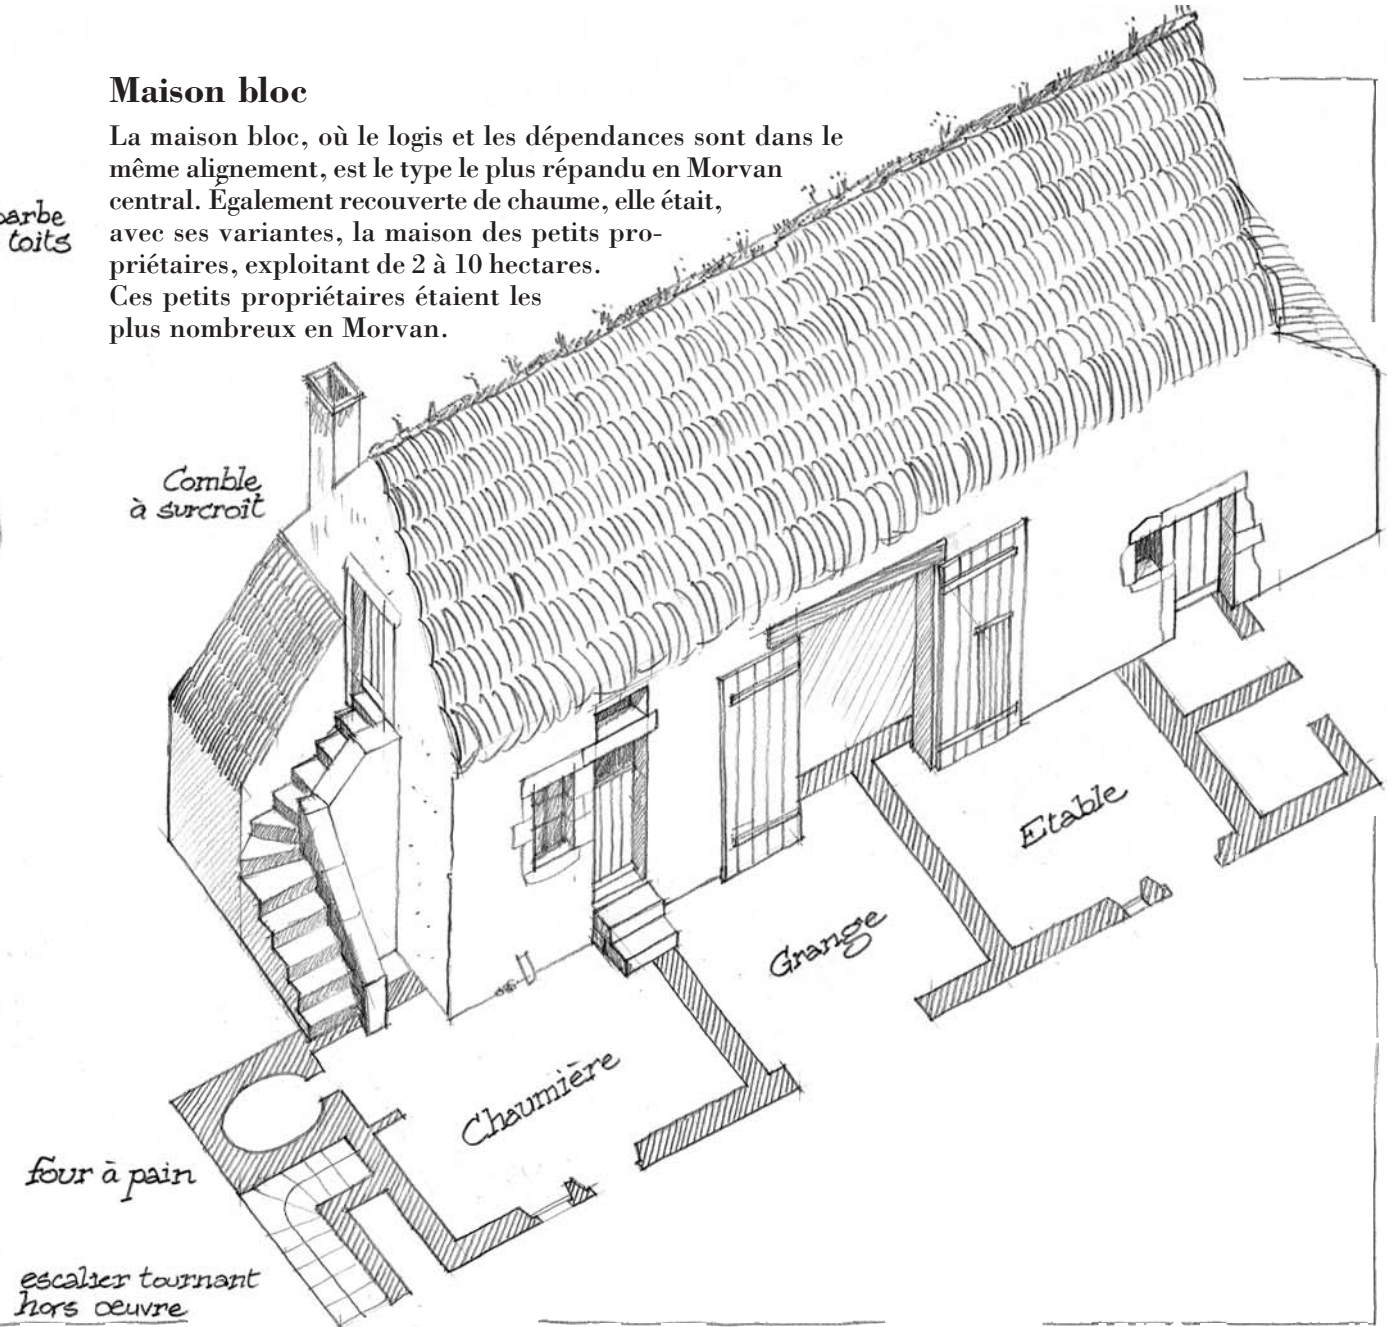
Maison bloc

La maison bloc, où le logis et les dépendances sont dans le même alignement, est le type le plus répandu en Morvan central. Également recouverte de chaume, elle était, avec ses variantes, la maison des petits propriétaires, exploitant de 2 à 10 hectares. Ces petits propriétaires étaient les plus nombreux en Morvan.

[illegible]arbe
toits

Comble à surcroît

Etable

Grange

Chaumière

four à pain

escalier tournant hors oeuvre